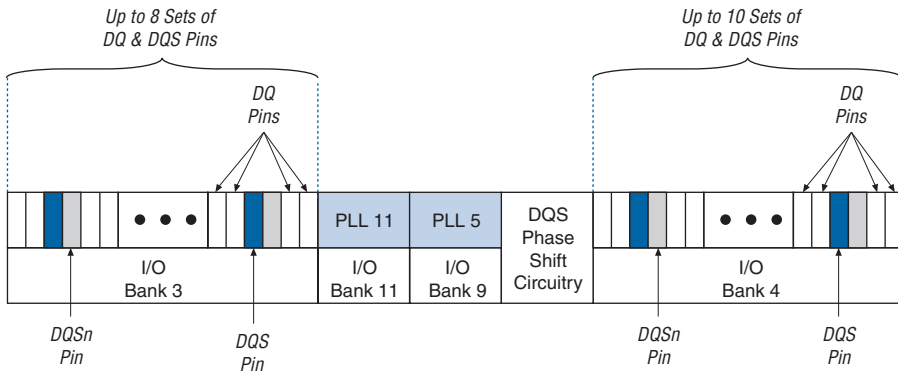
Up to 8 Sets of DQ & DQS Pins

Up to 10 Sets of DQ & DQS Pins

DQ Pins

DQ Pins

PLL 11

PLL 5

DQS Phase Shift Circuitry

I/O Bank 3

I/O Bank 11

I/O Bank 9

I/O Bank 4

DQSn Pin

DQS Pin

DQSn Pin

DQS Pin